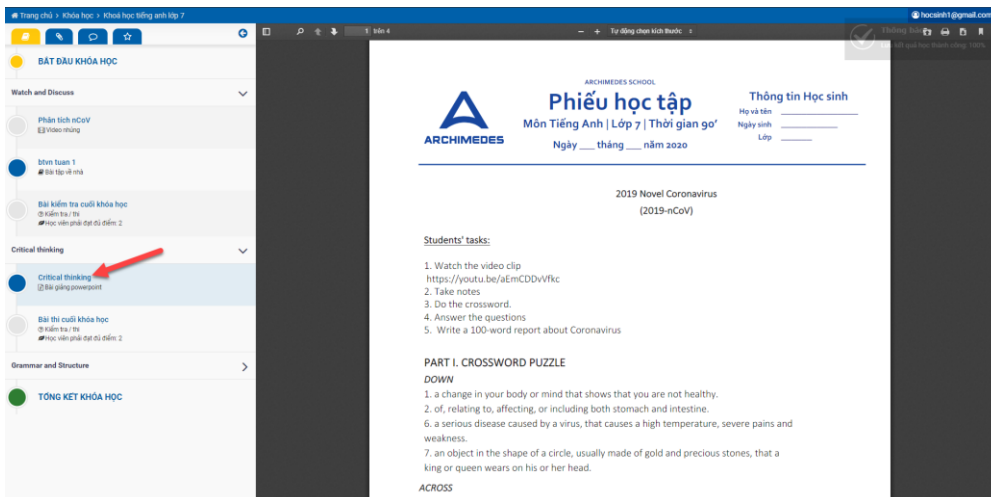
Trang chủ > Khóa học > Khoá học tiếng anh lớp 7

hocsinh1@gmail.com

BẮT ĐẦU KHÓA HỌC

Watch and Discuss

Phân tích nCoV
Video nhúng

btvn tuan 1
Bài tập về nhà

Bài kiểm tra cuối khóa học
Kiểm tra / thi
Học viên phải đạt đủ điểm: 2

Critical thinking

Critical thinking
Bài giảng powerpoint

Bài thi cuối khóa học
Kiểm tra / thi
Học viên phải đạt đủ điểm: 2

Grammar and Structure

TỔNG KẾT KHÓA HỌC

1 trên 4

Tự động chọn kích thước

Thông báo
Đã kết quả học thành công 100%

ARCHIMEDES SCHOOL
Phiếu học tập
Môn Tiếng Anh | Lớp 7 | Thời gian 90'
Ngày ___ tháng ___ năm 2020

ARCHIMEDES

Thông tin Học sinh
Họ và tên
Ngày sinh
Lớp

2019 Novel Coronavirus
(2019-nCoV)

Students' tasks:

1. Watch the video clip
https://youtu.be/aEmCDDvVfkc
2. Take notes
3. Do the crossword.
4. Answer the questions
5. Write a 100-word report about Coronavirus

PART I. CROSSWORD PUZZLE
DOWN
1. a change in your body or mind that shows that you are not healthy.
2. of, relating to, affecting, or including both stomach and intestine.
6. a serious disease caused by a virus, that causes a high temperature, severe pains and weakness.
7. an object in the shape of a circle, usually made of gold and precious stones, that a king or queen wears on his or her head.

ACROSS